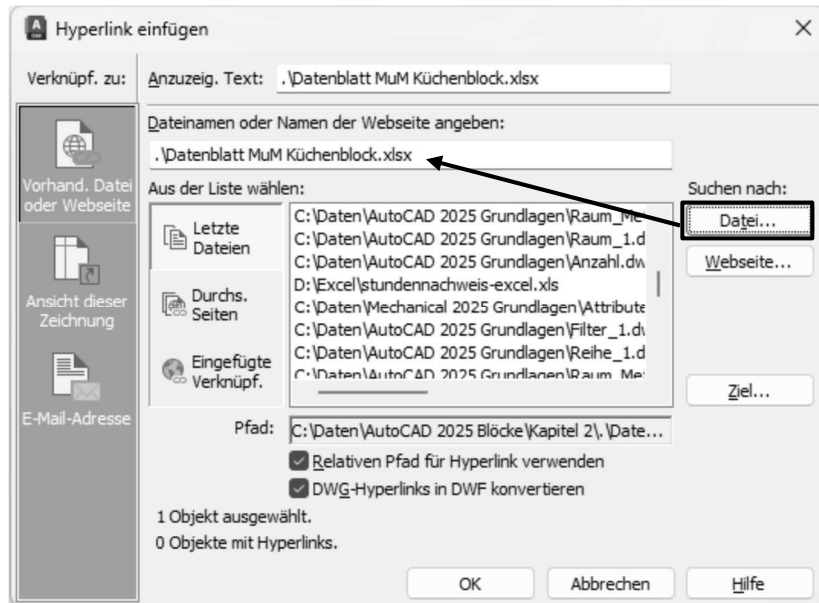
Hyperlink einfügen

Verknüpf. zu:

Anzuzeig. Text: .\Datenblatt MuM Küchenblock.xlsx

Dateinamen oder Namen der Webseite angeben:

.\Datenblatt MuM Küchenblock.xlsx

Vorhand. Datei oder Webseite

Aus der Liste wählen:

Suchen nach:

Letzte Dateien

C:\Daten\AutoCAD 2025 Grundlagen\Raum_Me
C:\Daten\AutoCAD 2025 Grundlagen\Raum_1.d
C:\Daten\AutoCAD 2025 Grundlagen\Anzahl.dw
D:\Excel\stundennachweis-excel.xls
C:\Daten\Mechanical 2025 Grundlagen\Attribute
C:\Daten\AutoCAD 2025 Grundlagen\Filter_1.dw
C:\Daten\AutoCAD 2025 Grundlagen\Reihe_1.d
C:\Daten\AutoCAD 2025 Grundlagen\Raum_Me

Datei...

Webseite...

Ansicht dieser Zeichnung

Durchs. Seiten

Eingefügte Verknüpf.

E-Mail-Adresse

Ziel...

Pfad: C:\Daten\AutoCAD 2025 Blöcke\Kapitel 2\.\Date...

Relativen Pfad für Hyperlink verwenden

DWG-Hyperlinks in DWF konvertieren

1 Objekt ausgewählt.
0 Objekte mit Hyperlinks.

OK

Abbrechen

Hilfe